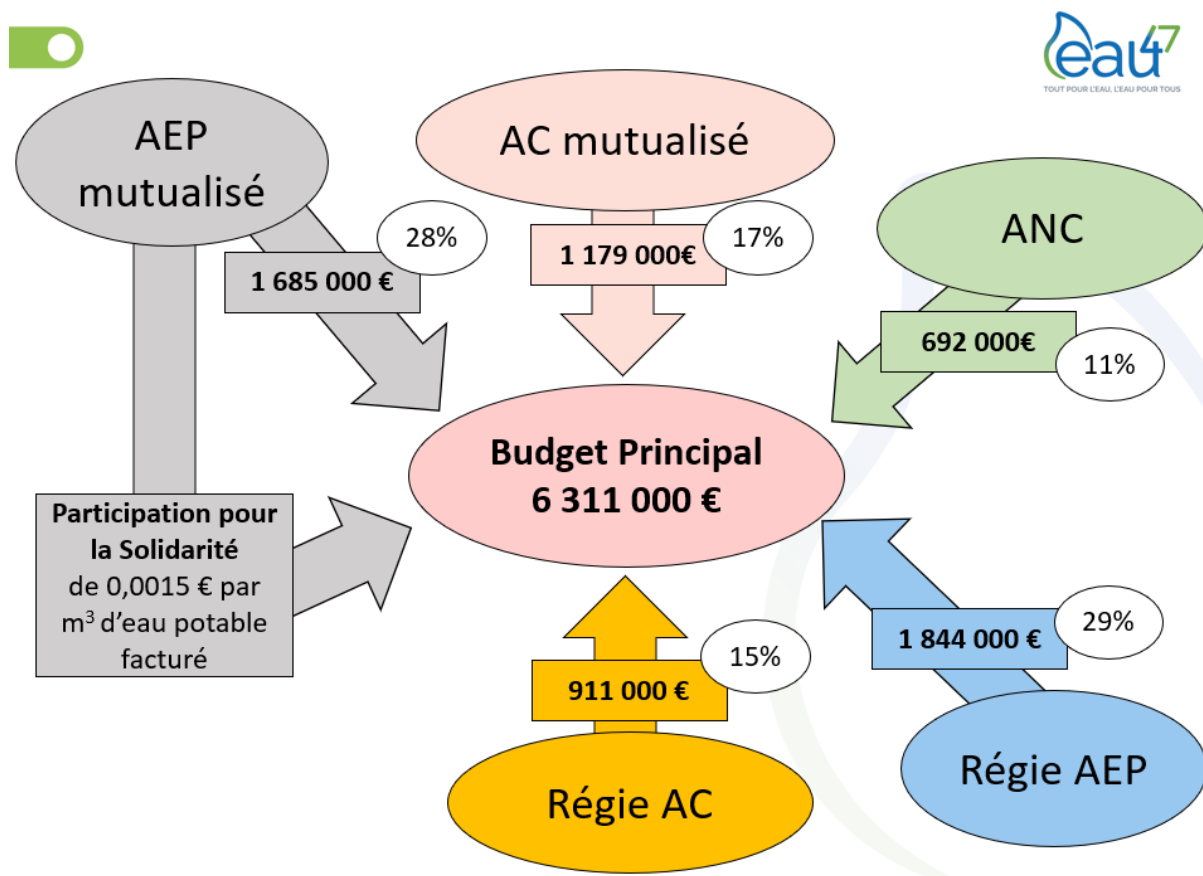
eau47
TOUT POUR L'EAU, L'EAU POUR TOUS

AEP mutualisé

28%

1 685 000 €

AC mutualisé

1 179 000€

17%

ANC

692 000€

11%

Budget Principal
6 311 000 €

**Participation pour la Solidarité** de 0,0015 € par m$^3$ d'eau potable facturé

15%

911 000 €

Régie AC

1 844 000 €

29%

Régie AEP